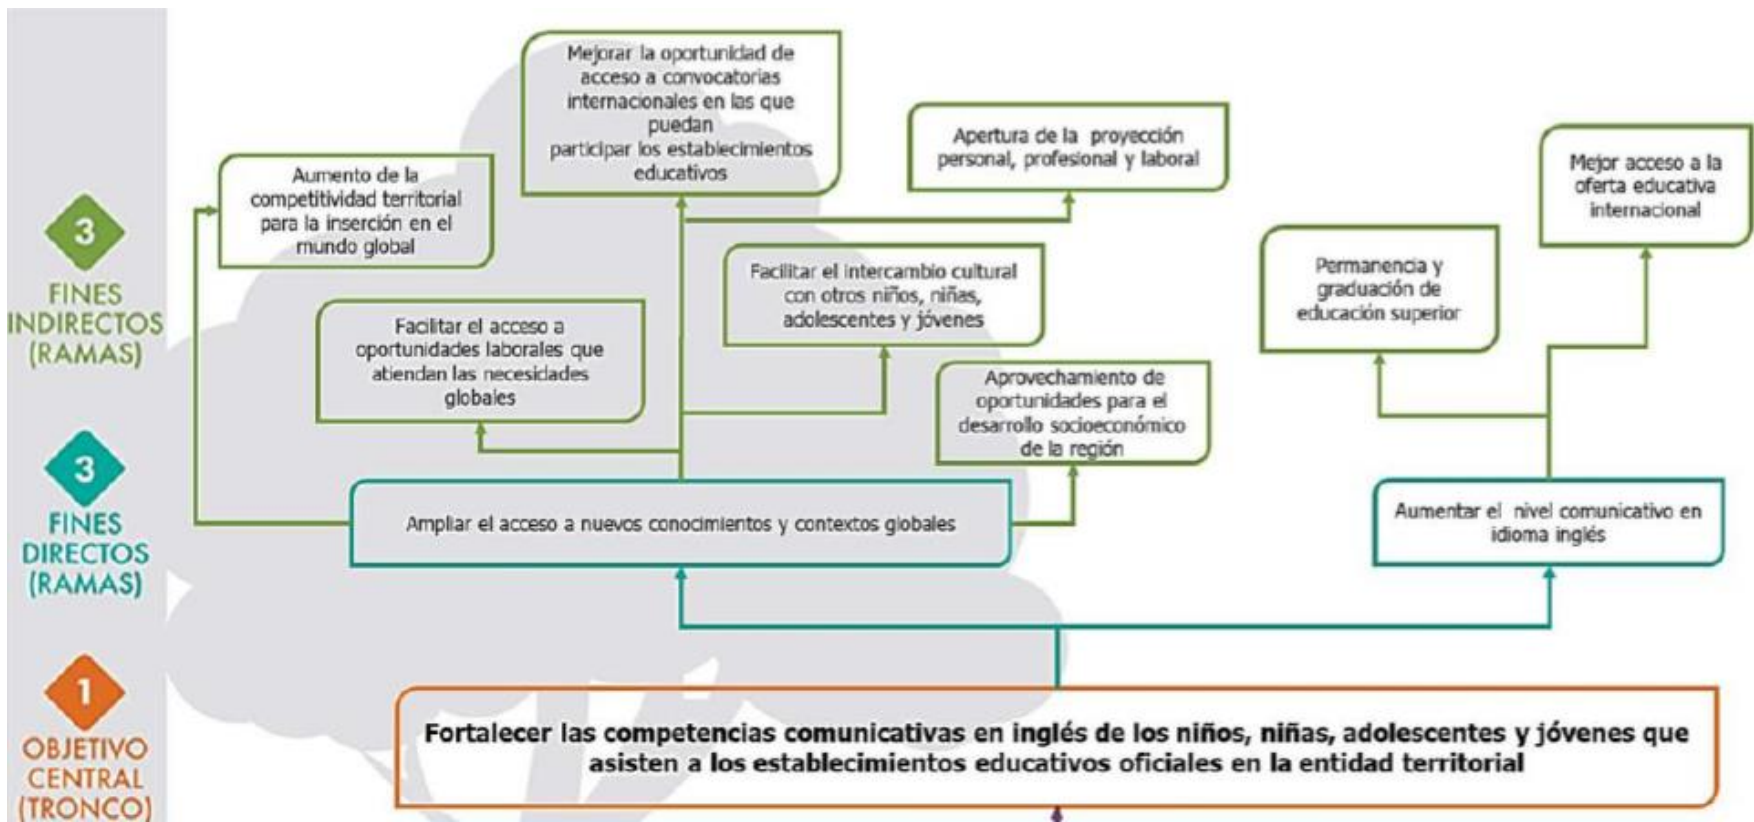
3
FINES INDIRECTOS (RAMAS)

3
FINES DIRECTOS (RAMAS)

1
OBJETIVO CENTRAL (TRONCO)

Mejorar la oportunidad de acceso a convocatorias internacionales en las que puedan participar los establecimientos educativos

Apertura de la proyección personal, profesional y laboral

Mejor acceso a la oferta educativa internacional

Aumento de la competitividad territorial para la inserción en el mundo global

Facilitar el intercambio cultural con otros niños, niñas, adolescentes y jóvenes

Permanencia y graduación de educación superior

Facilitar el acceso a oportunidades laborales que atiendan las necesidades globales

Aprovechamiento de oportunidades para el desarrollo socioeconómico de la región

Ampliar el acceso a nuevos conocimientos y contextos globales

Aumentar el nivel comunicativo en idioma inglés

Fortalecer las competencias comunicativas en inglés de los niños, niñas, adolescentes y jóvenes que asisten a los establecimientos educativos oficiales en la entidad territorial